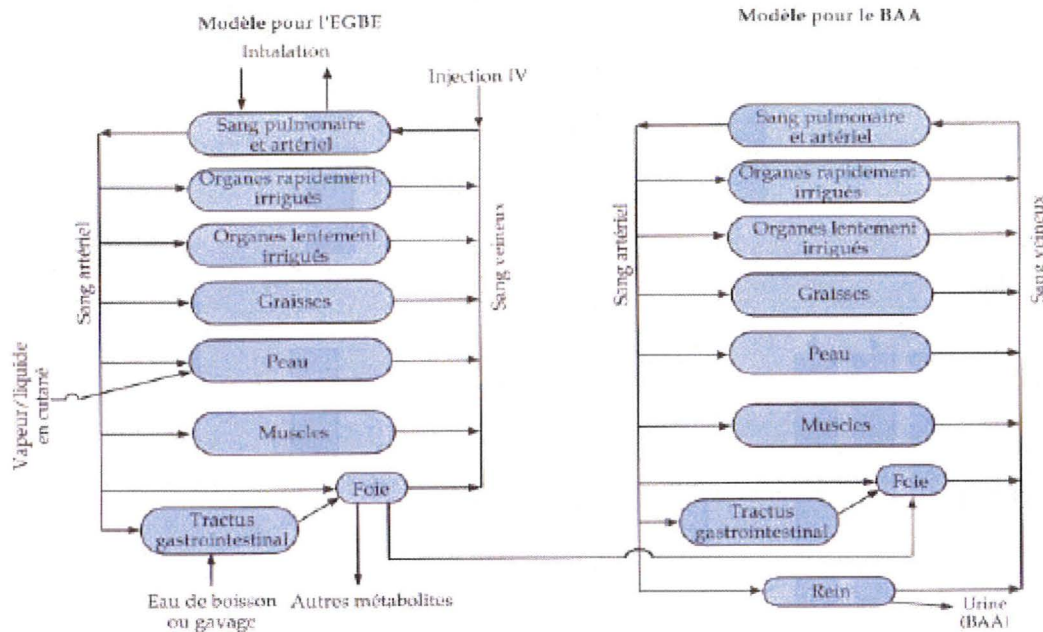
Modèle pour l'EGBE

Inhalation

Injection IV

Sang pulmonaire et artériel

Organes rapidement irrigués

Organes lentement irrigués

Graisses

Peau

Muscles

Foie

Tractus gastrointestinal

Sang artériel

Sang veineux

Vapeur/liquide en cutané

Eau de boisson ou gavage

Autres métabolites

Modèle pour le BAA

Sang pulmonaire et artériel

Organes rapidement irrigués

Organes lentement irrigués

Graisses

Peau

Muscles

Foie

Tractus gastrointestinal

Rein

Sang artériel

Sang veineux

Urine (BAA)